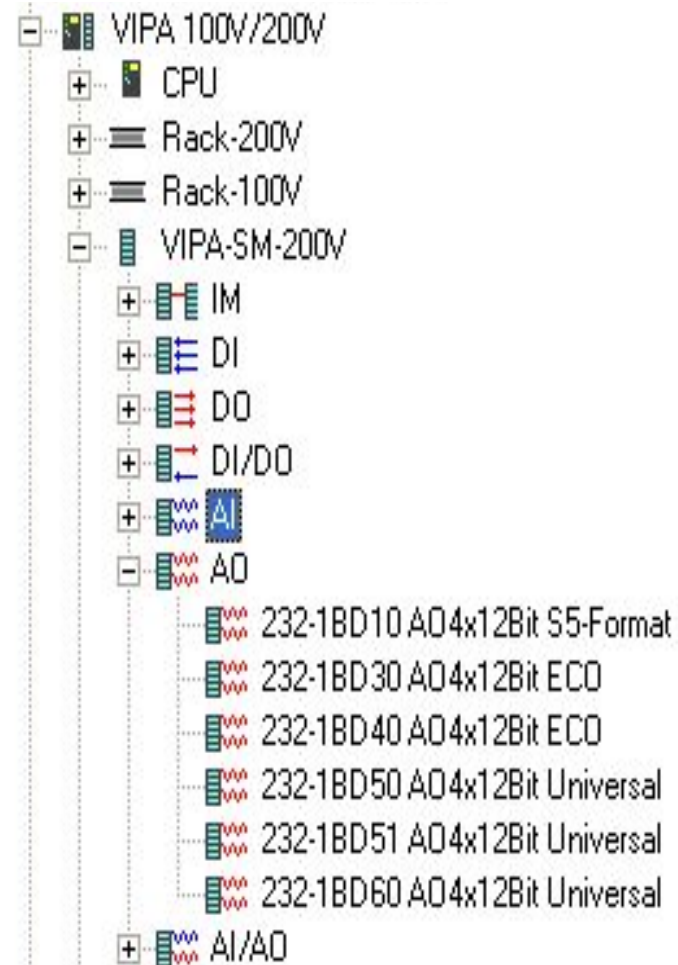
VIPA 100V/200V
CPU
Rack-200V
Rack-100V
VIPA-SM-200V
IM
DI
DO
DI/DO
AI
AO
232-1BD10 AO4x12Bit S5-Format
232-1BD30 AO4x12Bit ECO
232-1BD40 AO4x12Bit ECO
232-1BD50 AO4x12Bit Universal
232-1BD51 AO4x12Bit Universal
232-1BD60 AO4x12Bit Universal
AI/AO